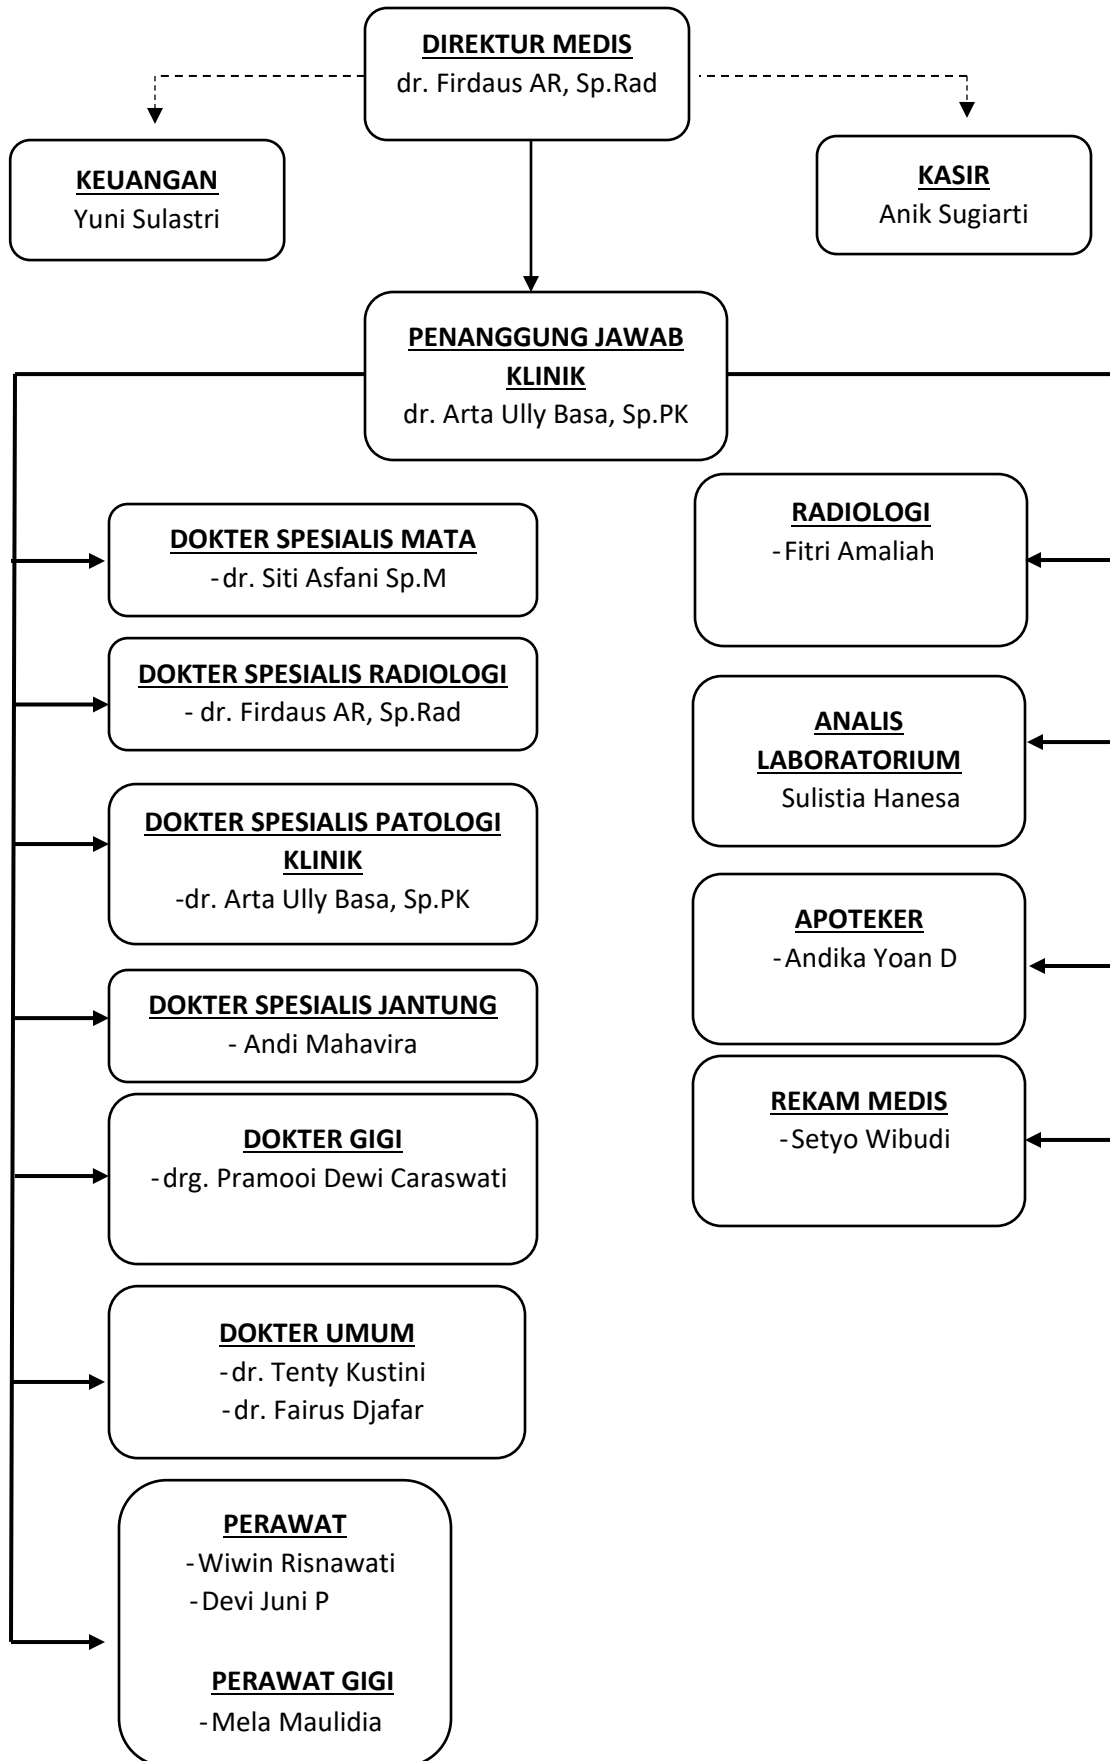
DIREKTUR MEDIS
dr. Firdaus AR, Sp.Rad

KEUANGAN
Yuni Sulastri

KASIR
Anik Sugiarti

PENANGGUNG JAWAB KLINIK
dr. Arta Ully Basa, Sp.PK

DOKTER SPESIALIS MATA
-dr. Siti Asfani Sp.M

DOKTER SPESIALIS RADIOLOGI
- dr. Firdaus AR, Sp.Rad

DOKTER SPESIALIS PATOLOGI KLINIK
-dr. Arta Ully Basa, Sp.PK

DOKTER SPESIALIS JANTUNG
- Andi Mahavira

DOKTER GIGI
-drg. Pramooi Dewi Caraswati

DOKTER UMUM
-dr. Tenty Kustini
-dr. Fairus Djafar

PERAWAT
-Wiwin Risnawati
-Devi Juni P

PERAWAT GIGI
-Mela Maulidia

RADIOLOGI
-Fitri Amaliah

ANALIS LABORATORIUM
Sulistia Hanesa

APOTEKER
-Andika Yoan D

REKAM MEDIS
-Setyo Wibudi